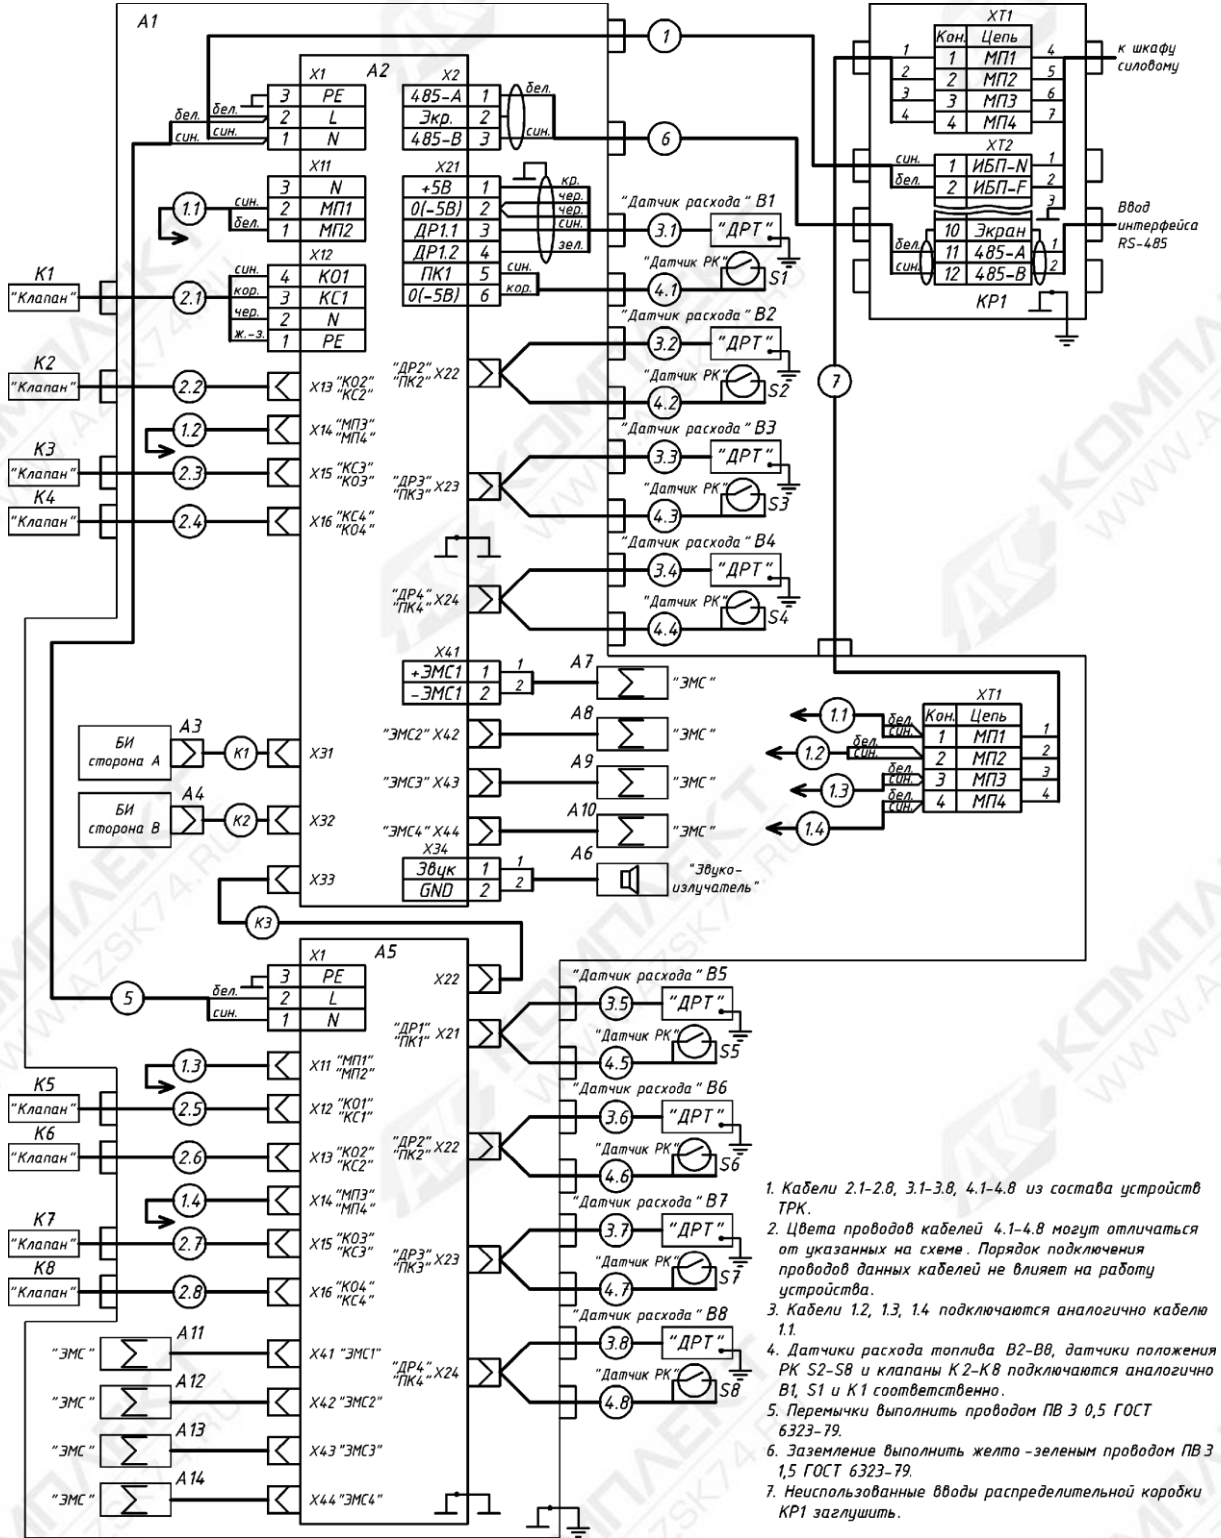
A1

X1 A2
бел. 3 PE
бел. 2 L
син. син. 1 N

X2
485-A 1
Экр. 2
485-B 3
бел.
син.

X11
3 N
син. 2 МП1
бел. 1 МП2
1.1

X12
син. 4 КО1
кор. 3 КС1
чер. 2 N
ж.-з. 1 PE

X21
+5В 1
0(-5В) 2
ДР1.1 3
ДР1.2 4
ПК1 5
0(-5В) 6
кр.
чер.
чер.
син.
зел.
син.
кор.

K1 "Клапан" 2.1
K2 "Клапан" 2.2 X13 "КО2" "КС2"
1.2 X14 "МП3" "МП4"
K3 "Клапан" 2.3 X15 "КС3" "КО3"
K4 "Клапан" 2.4 X16 "КС4" "КО4"

"ДР2" "ПК2" X22
"ДР3" "ПК3" X23
"ДР4" "ПК4" X24

"Датчик расхода" B1 3.1 "ДРТ"
"Датчик РК" 4.1 S1
"Датчик расхода" B2 3.2 "ДРТ"
"Датчик РК" 4.2 S2
"Датчик расхода" B3 3.3 "ДРТ"
"Датчик РК" 4.3 S3
"Датчик расхода" B4 3.4 "ДРТ"
"Датчик РК" 4.4 S4

1
6
7

XT1
| Кон. | Цепь |
|---|---|
| 1 | МП1 |
| 2 | МП2 |
| 3 | МП3 |
| 4 | МП4 |
1 2 3 4 5 6 7
к шкафу силовому

XT2
син. 1 ИБП-N 1
бел. 2 ИБП-F 2
3
10 Экран
бел. 11 485-A 1
син. 12 485-B 2
Ввод интерфейса RS-485
KP1

X41
+ЭМС1 1
-ЭМС1 2
1 2
A7 "ЭМС"
"ЭМС2" X42 A8 "ЭМС"
"ЭМС3" X43 A9 "ЭМС"
"ЭМС4" X44 A10 "ЭМС"
X34
Звук 1
GND 2
1 2
A6 "Звуко-излучатель"

XT1
| Кон. | Цепь |
|---|---|
| 1 | МП1 |
| 2 | МП2 |
| 3 | МП3 |
| 4 | МП4 |
1.1 бел. син.
1.2 бел. син.
1.3 бел. син.
1.4 бел. син.
1 2 3 4

БИ сторона A A3 K1 X31
БИ сторона B A4 K2 X32
X33
K3

X1 A5
бел. 3 PE
2 L
син. 1 N
5
X22
"ДР1" "ПК1" X21
1.3 X11 "МП1" "МП2"
K5 "Клапан" 2.5 X12 "КО1" "КС1"
K6 "Клапан" 2.6 X13 "КО2" "КС2"
1.4 X14 "МП3" "МП4"
K7 "Клапан" 2.7 X15 "КО3" "КС3"
K8 "Клапан" 2.8 X16 "КО4" "КС4"
"ДР2" "ПК2" X22
"ДР3" "ПК3" X23
"ДР4" "ПК4" X24
"ЭМС" A11 X41 "ЭМС1"
"ЭМС" A12 X42 "ЭМС2"
"ЭМС" A13 X43 "ЭМС3"
"ЭМС" A14 X44 "ЭМС4"

"Датчик расхода" B5 3.5 "ДРТ"
"Датчик РК" 4.5 S5
"Датчик расхода" B6 3.6 "ДРТ"
"Датчик РК" 4.6 S6
"Датчик расхода" B7 3.7 "ДРТ"
"Датчик РК" 4.7 S7
"Датчик расхода" B8 3.8 "ДРТ"
"Датчик РК" 4.8 S8

1. Кабели 2.1-2.8, 3.1-3.8, 4.1-4.8 из состава устройств ТРК.
2. Цвета проводов кабелей 4.1-4.8 могут отличаться от указанных на схеме. Порядок подключения проводов данных кабелей не влияет на работу устройства.
3. Кабели 1.2, 1.3, 1.4 подключаются аналогично кабелю 1.1.
4. Датчики расхода топлива B2-B8, датчики положения РК S2-S8 и клапаны K2-K8 подключаются аналогично B1, S1 и K1 соответственно.
5. Перемычки выполнить проводом ПВ 3 0,5 ГОСТ 6323-79.
6. Заземление выполнить желто-зеленым проводом ПВ 3 1,5 ГОСТ 6323-79.
7. Неиспользованные вводы распределительной коробки KP1 заглушить.

WWW.AZSK74.RU